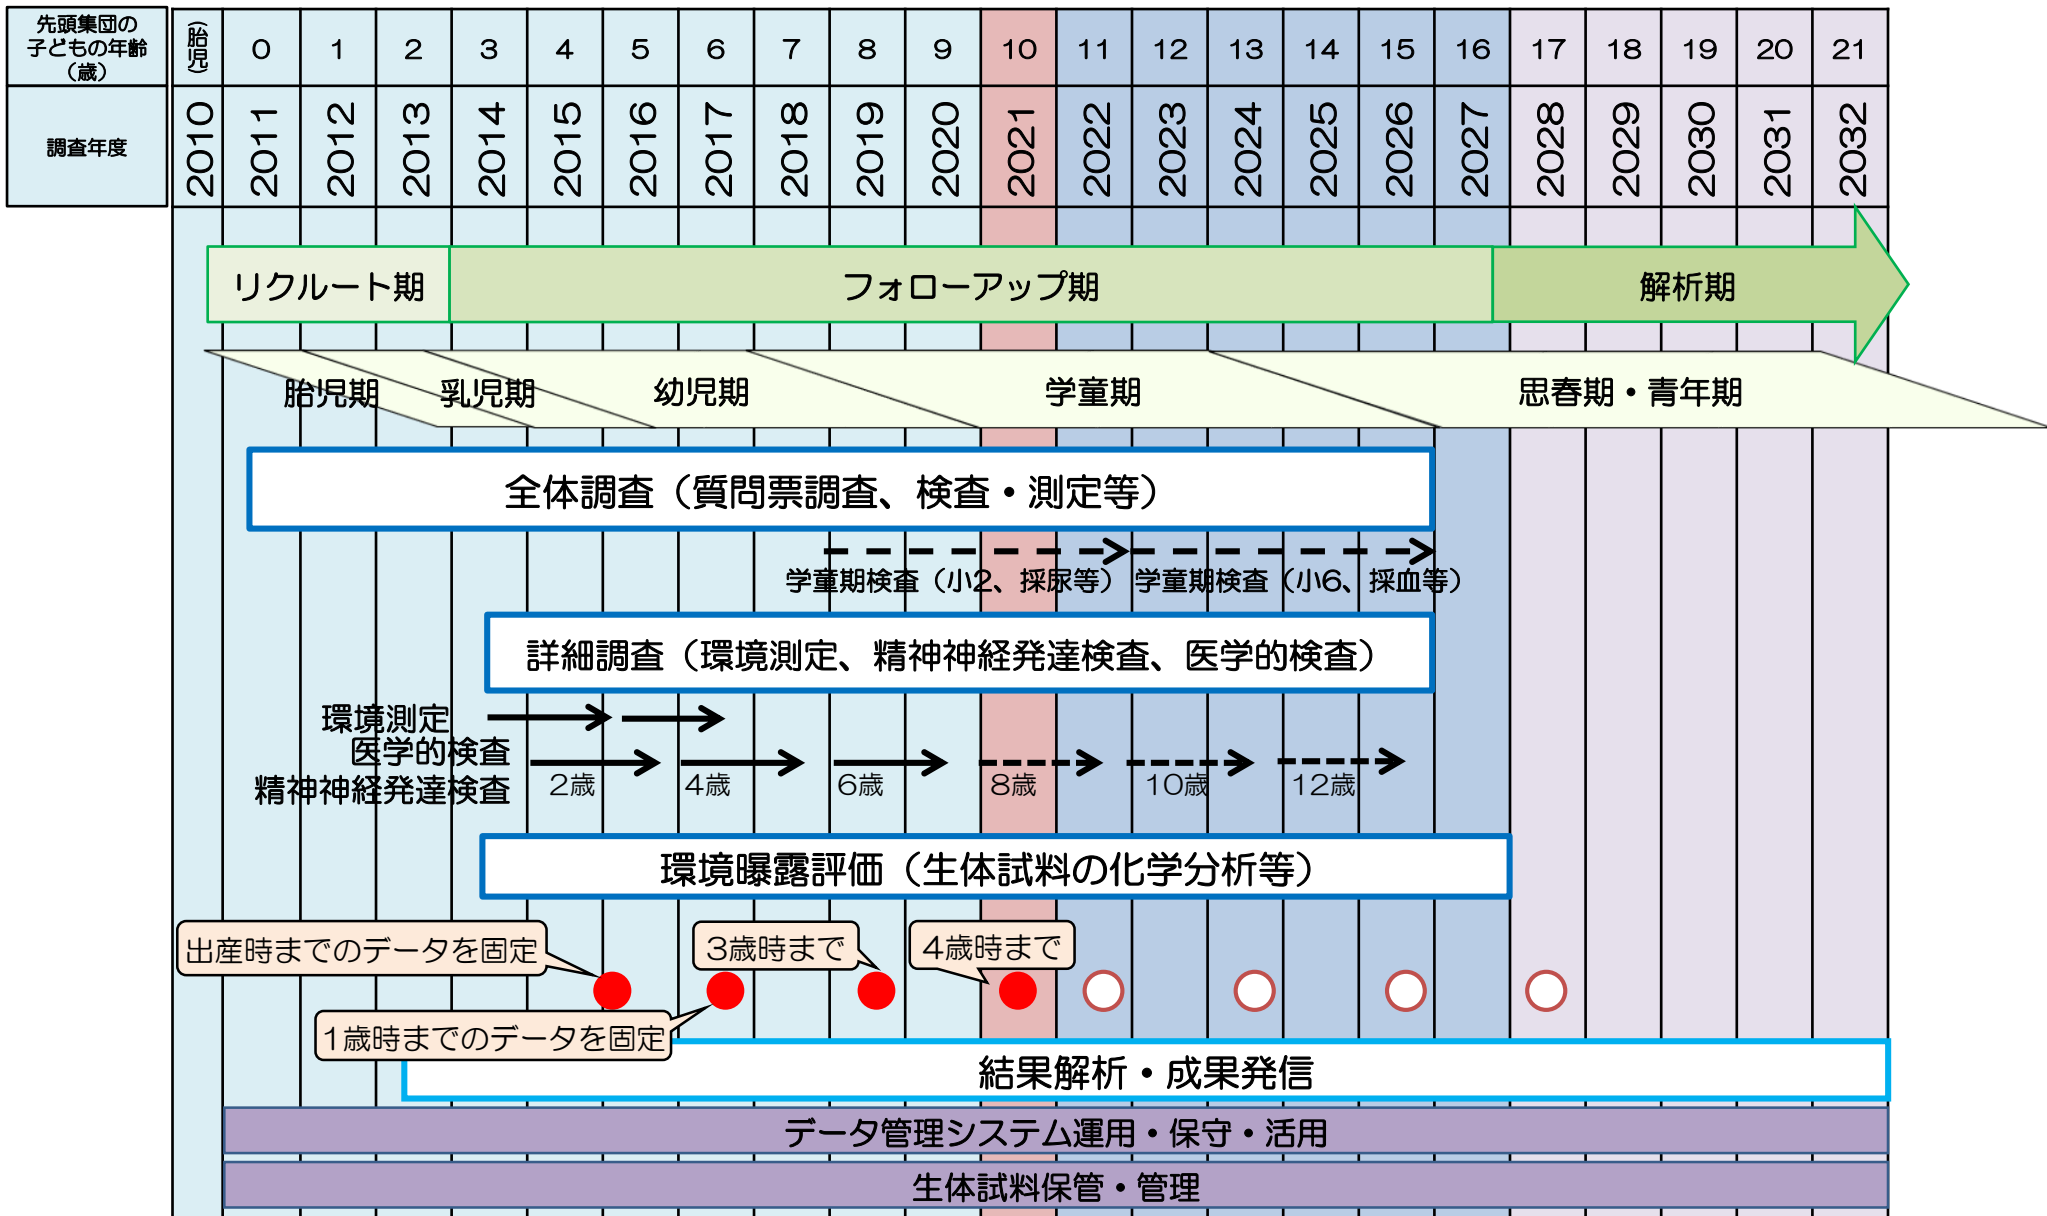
| 先頭集団の子どもの年齢（歳） | （胎児） | 0 | 1 | 2 | 3 | 4 | 5 | 6 | 7 | 8 | 9 | 10 | 11 | 12 | 13 | 14 | 15 | 16 | 17 | 18 | 19 | 20 | 21 |
|---|---|---|---|---|---|---|---|---|---|---|---|---|---|---|---|---|---|---|---|---|---|---|---|
| 調査年度 | 2010 | 2011 | 2012 | 2013 | 2014 | 2015 | 2016 | 2017 | 2018 | 2019 | 2020 | 2021 | 2022 | 2023 | 2024 | 2025 | 2026 | 2027 | 2028 | 2029 | 2030 | 2031 | 2032 |

リクルート期
フォローアップ期
解析期

胎児期
乳児期
幼児期
学童期
思春期・青年期

全体調査（質問票調査、検査・測定等）

学童期検査（小2、採尿等）
学童期検査（小6、採血等）

詳細調査（環境測定、精神神経発達検査、医学的検査）

環境測定
医学的検査
精神神経発達検査
2歳
4歳
6歳
8歳
10歳
12歳

環境曝露評価（生体試料の化学分析等）

出産時までのデータを固定
3歳時まで
4歳時まで
1歳時までのデータを固定

結果解析・成果発信

データ管理システム運用・保守・活用

生体試料保管・管理